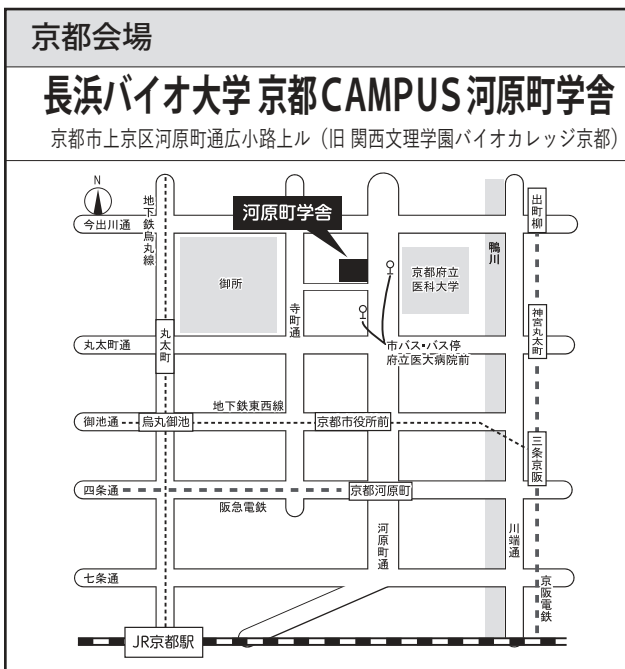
京都会場

長浜バイオ大学 京都CAMPUS 河原町学舎

京都市上京区河原町通広小路上ル（旧 関西文理学園バイオカレッジ京都）

N

地下鉄烏丸線

今出川通

河原町学舎

出町柳

鴨川

御所

京都府立医科大学

寺町通

神宮丸太町

丸太町

丸太町通

市バス・バス停 府立医大病院前

地下鉄東西線

御池通

烏丸御池

京都市役所前

三条京阪

四条通

京都河原町

阪急電鉄

河原町通

川端通

七条通

京阪電鉄

JR京都駅